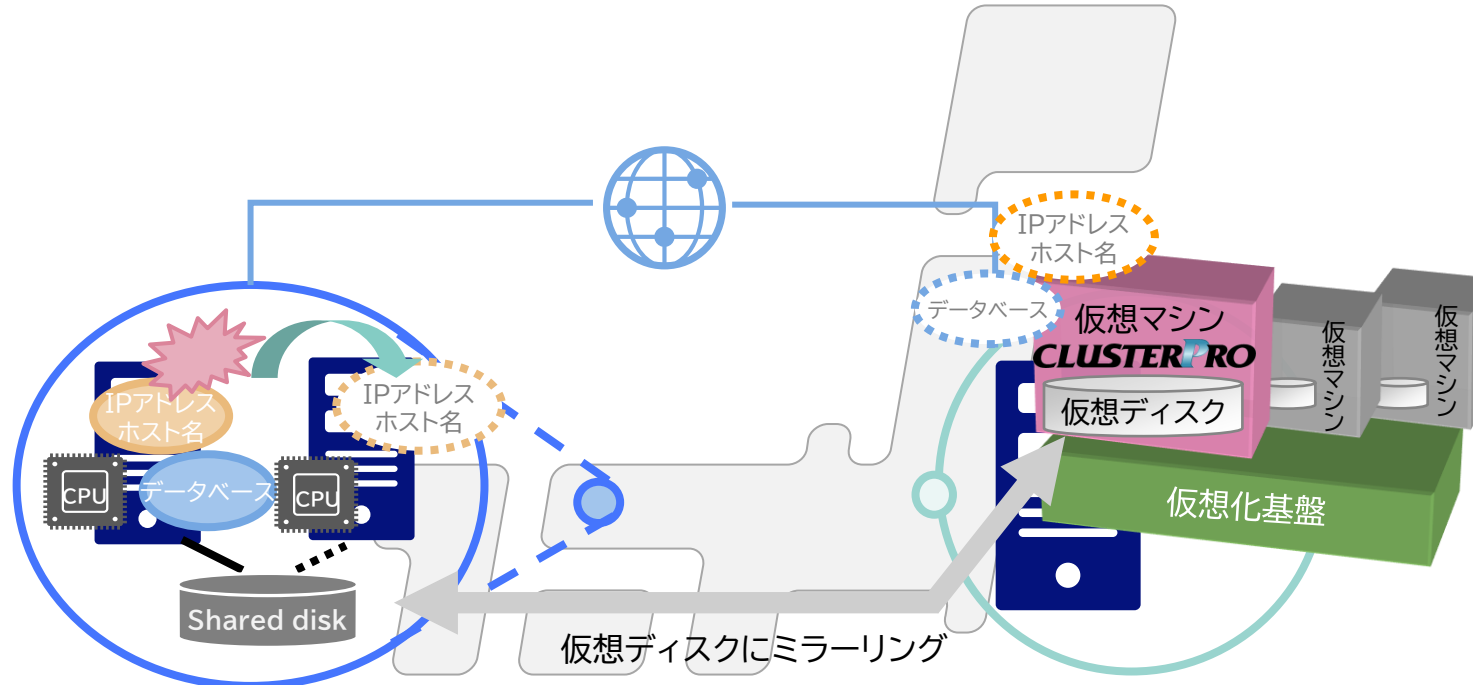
IPアドレス
ホスト名

データベース

仮想マシン
CLUSTERPRO
仮想ディスク

仮想マシン

仮想マシン

仮想化基盤

IPアドレス
ホスト名

IPアドレス
ホスト名

CPU

データベース

CPU

Shared disk

仮想ディスクにミラーリング